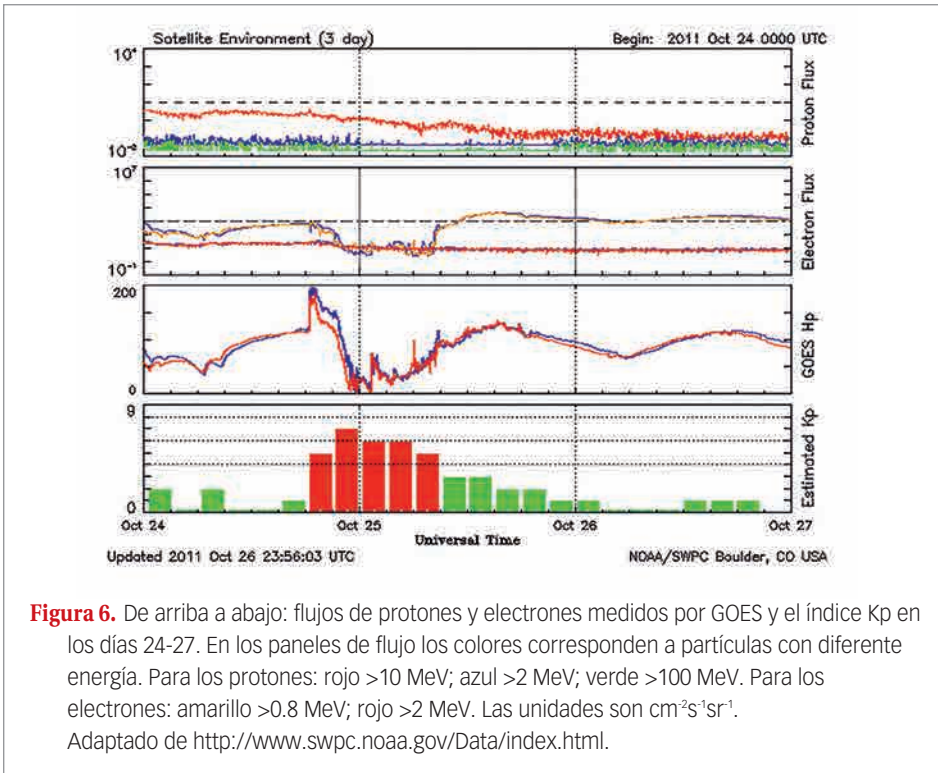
Satellite Environment (3 day)

Begin: 2011 Oct 24 0000 UTC

$10^4$

$10^{-2}$

Proton Flux

$10^7$

$10^{-1}$

Electron Flux

200

0

GOES Hp

9

0

Estimated Kp

Oct 24

Oct 25

Oct 26

Oct 27

Universal Time

Updated 2011 Oct 26 23:56:03 UTC

NOAA/SWPC Boulder, CO USA

**Figura 6.** De arriba a abajo: flujos de protones y electrones medidos por GOES y el índice Kp en los días 24-27. En los paneles de flujo los colores corresponden a partículas con diferente energía. Para los protones: rojo >10 MeV; azul >2 MeV; verde >100 MeV. Para los electrones: amarillo >0.8 MeV; rojo >2 MeV. Las unidades son $cm^{-2}s^{-1}sr^{-1}$. Adaptado de http://www.swpc.noaa.gov/Data/index.html.